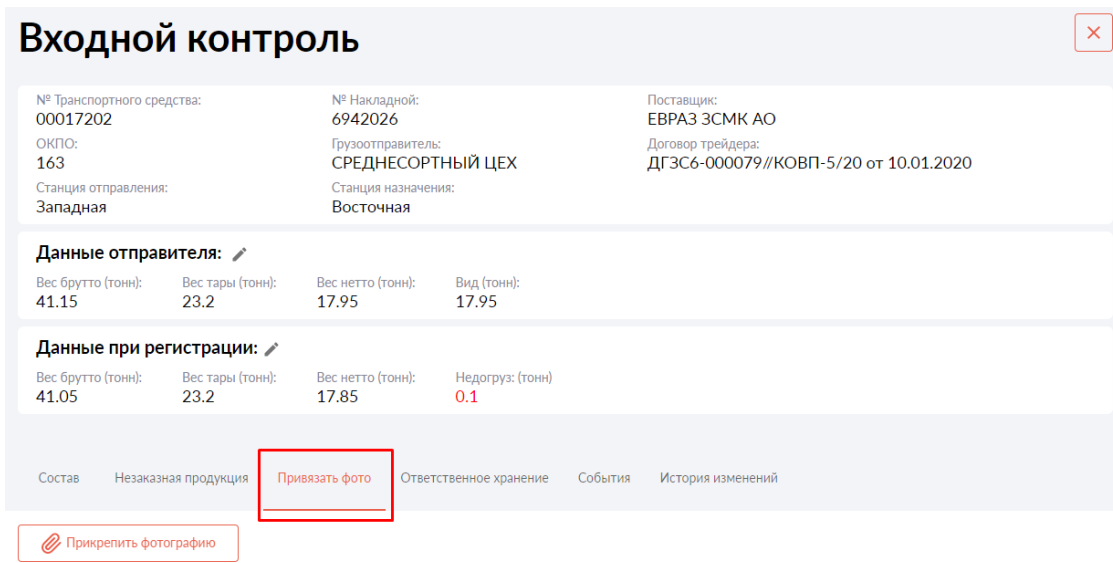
Входной контроль

№ Транспортного средства:
00017202
ОКПО:
163
Станция отправления:
Западная

№ Накладной:
6942026
Грузоотправитель:
СРЕДНЕСОРТНЫЙ ЦЕХ
Станция назначения:
Восточная

Поставщик:
ЕВРАЗ ЗСМК АО
Договор трейдера:
ДГЗС6-000079//КОВП-5/20 от 10.01.2020

Данные отправителя:

| Вес брутто (тонн): | Вес тары (тонн): | Вес нетто (тонн): | Вид (тонн): |
|---|---|---|---|
| 41.15 | 23.2 | 17.95 | 17.95 |

Данные при регистрации:

| Вес брутто (тонн): | Вес тары (тонн): | Вес нетто (тонн): | Недогруз: (тонн) |
|---|---|---|---|
| 41.05 | 23.2 | 17.85 | 0.1 |

Состав Незаказная продукция Привязать фото Ответственное хранение События История изменений

Прикрепить фотографию